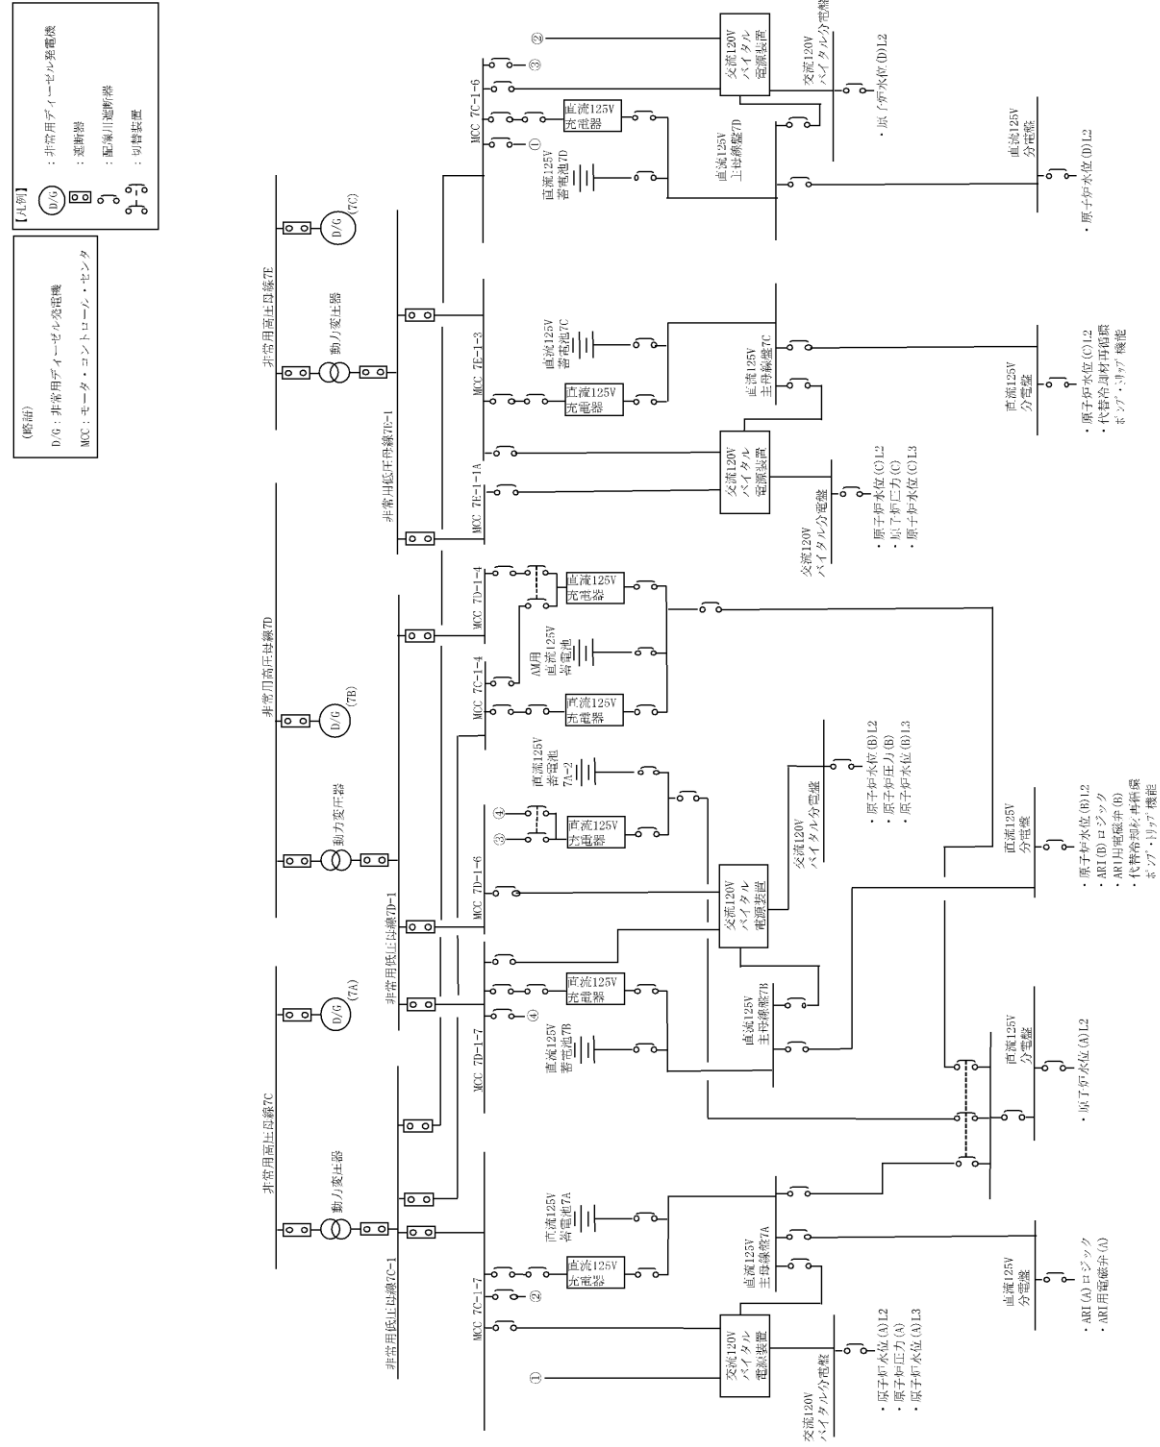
(略語)
D/G：非常用ディーゼル発電機
MCC：モータ・コントロール・センタ

【凡例】
D/G：非常用ディーゼル発電機
：遮断器
：配線用遮断器
：切替装置

非常用高圧母線7C
動力変圧器
D/G (7A)
非常用低圧母線7C-1
MCC 7C-1-7
①
②
交流120V バイタル 電源装置
直流125V 充電器
直流125V 蓄電池7A
直流125V 主母線盤7A
交流120V バイタル分電盤
・原子炉水位(A)L2
・原子炉圧力(A)
・原子炉水位(A)L3
直流125V 分電盤
・ARI(A)ロジック
・ARI用電磁弁(A)
直流125V 分電盤
・原子炉水位(A)L2

非常用高圧母線7D
動力変圧器
D/G (7B)
非常用低圧母線7D-1
MCC 7D-1-7
④
直流125V 充電器
直流125V 蓄電池7B
直流125V 主母線盤7B
MCC 7D-1-6
交流120V バイタル 電源装置
交流120V バイタル分電盤
・原子炉水位(B)L2
・原子炉圧力(B)
・原子炉水位(B)L3
③
④
直流125V 充電器
直流125V 蓄電池 7A-2
MCC 7C-1-4
直流125V 充電器
AM用 直流125V 蓄電池
MCC 7D-1-4
直流125V 充電器
直流125V 分電盤
・原子炉水位(B)L2
・ARI(B)ロジック
・ARI用電磁弁(B)
・代替冷却材再循環 ポンプ・トリップ機能

非常用高圧母線7E
動力変圧器
D/G (7C)
非常用低圧母線7E-1
MCC 7E-1-1A
交流120V バイタル 電源装置
交流120V バイタル分電盤
・原子炉水位(C)L2
・原子炉圧力(C)
・原子炉水位(C)L3
MCC 7E-1-3
直流125V 充電器
直流125V 蓄電池7C
直流125V 主母線盤7C
直流125V 分電盤
・原子炉水位(C)L2
・代替冷却材再循環 ポンプ・トリップ機能
MCC 7C-1-6
①
③
②
直流125V 充電器
直流125V 蓄電池7D
直流125V 主母線盤7D
交流120V バイタル 電源装置
交流120V バイタル分電盤
・原子炉水位(D)L2
直流125V 分電盤
・原子炉水位(D)L2